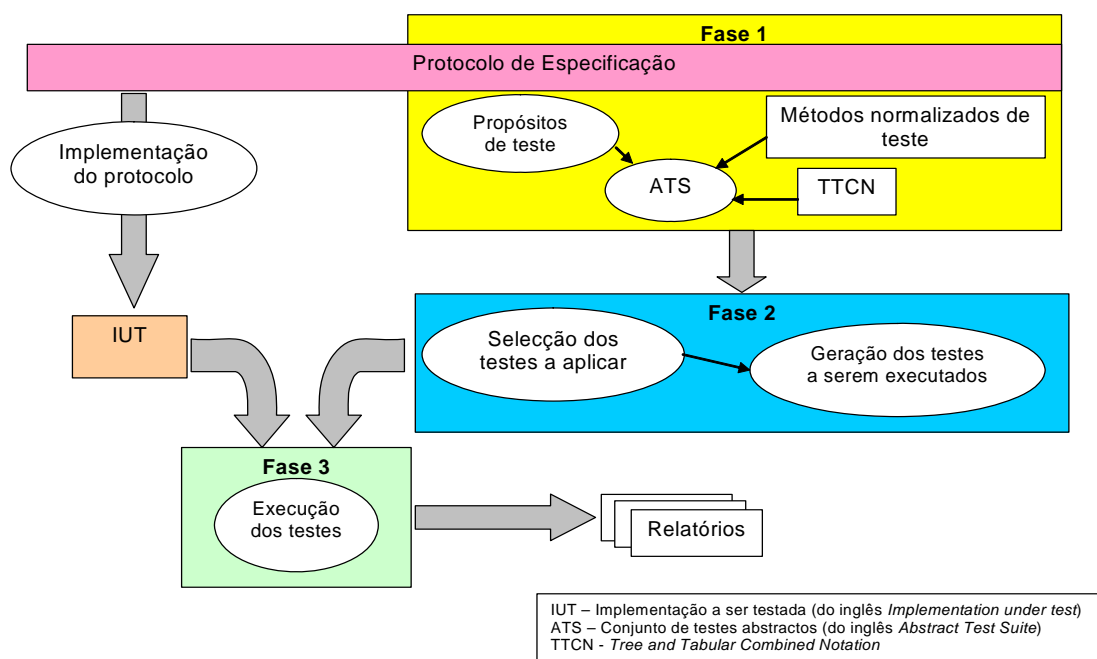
Fase 1

Protocolo de Especificação

Implementação do protocolo

Propósitos de teste

Métodos normalizados de teste

ATS

TTCN

IUT

Fase 2

Selecção dos testes a aplicar

Geração dos testes a serem executados

Fase 3

Execução dos testes

Relatórios

IUT – Implementação a ser testada (do inglês *Implementation under test*)
ATS – Conjunto de testes abstractos (do inglês *Abstract Test Suite*)
TTCN - *Tree and Tabular Combined Notation*